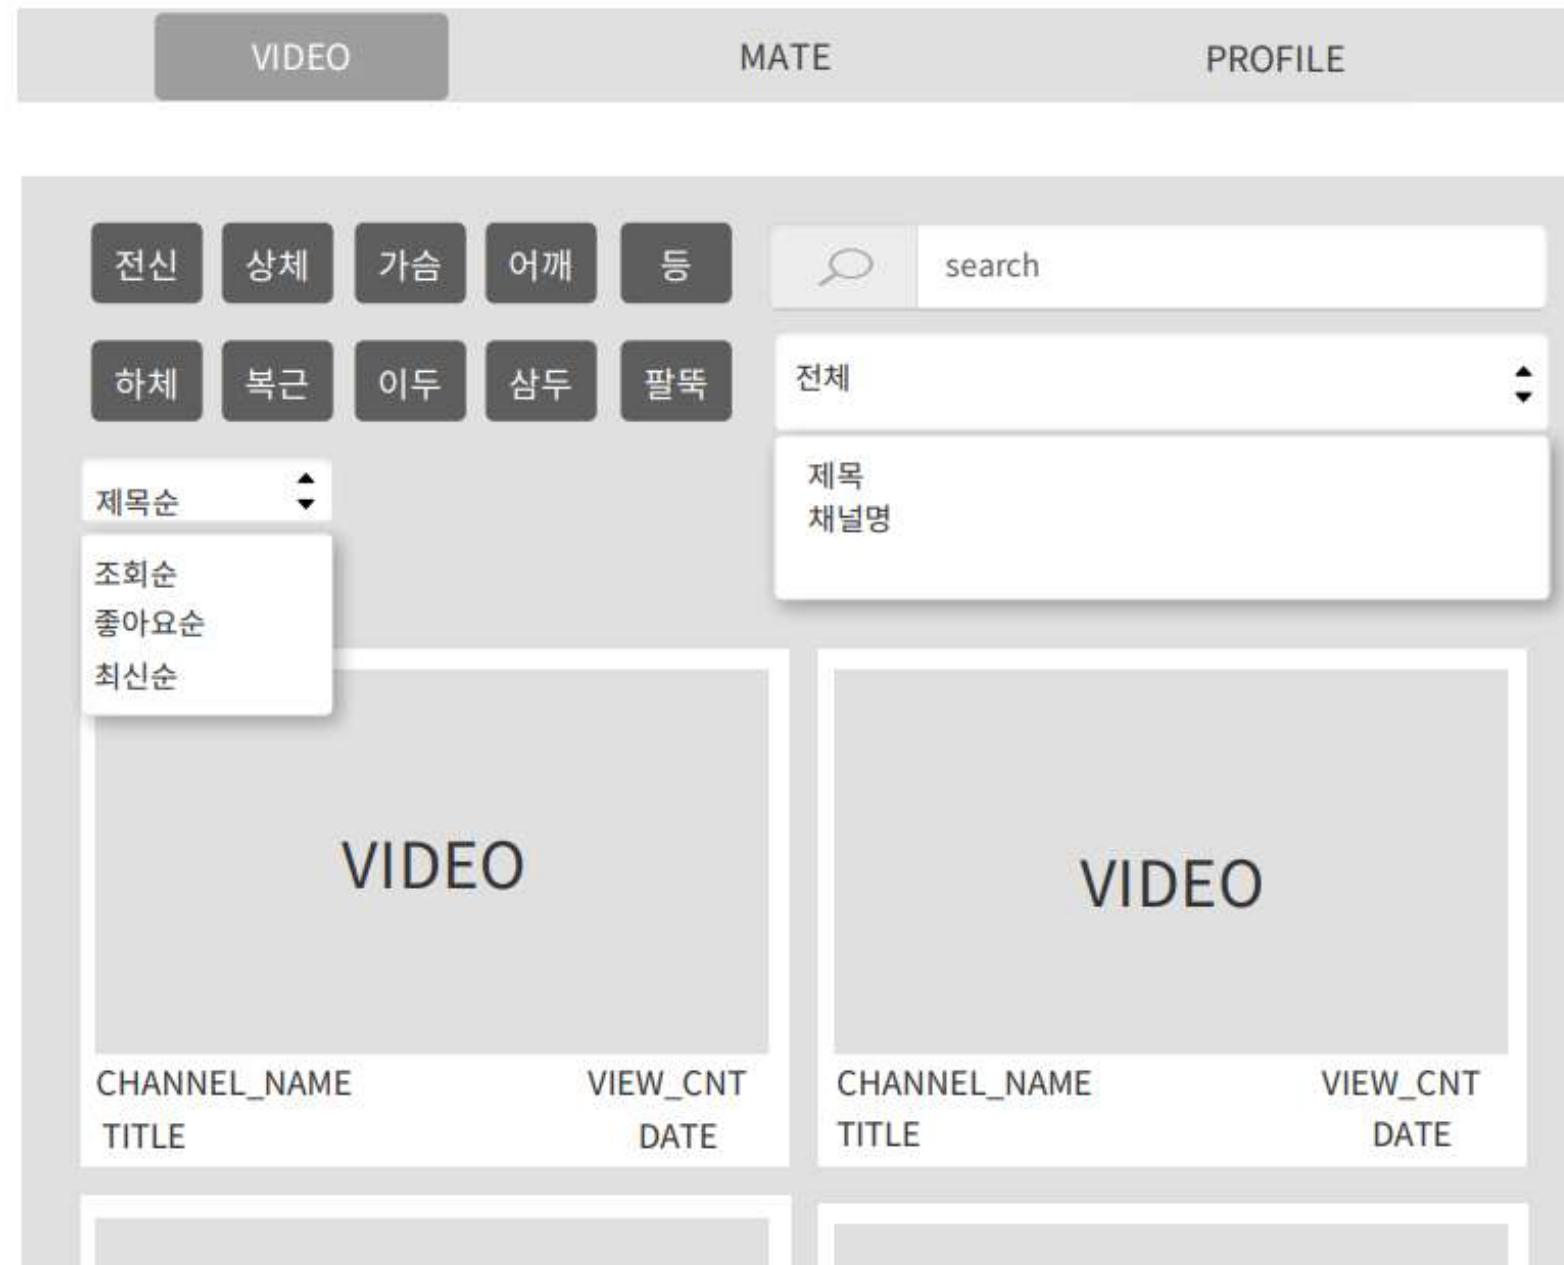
VIDEO MATE PROFILE

전신 상체 가슴 어깨 등

하체 복근 이두 삼두 팔뚝

search

전체

제목
채널명

제목순

조회순
좋아요순
최신순

VIDEO

CHANNEL_NAME VIEW_CNT
TITLE DATE

VIDEO

CHANNEL_NAME VIEW_CNT
TITLE DATE